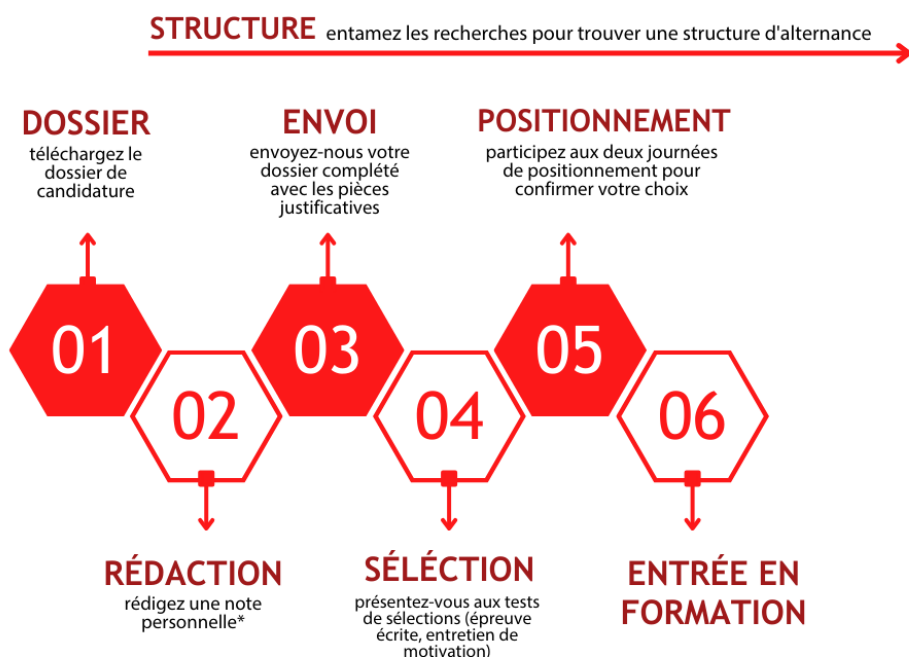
STRUCTURE entamez les recherches pour trouver une structure d'alternance

DOSSIER
téléchargez le dossier de candidature

ENVOI
envoyez-nous votre dossier complété avec les pièces justificatives

POSITIONNEMENT
participez aux deux journées de positionnement pour confirmer votre choix

01

02

03

04

05

06

RÉDACTION
rédigez une note personnelle*

SÉLECTION
présentez-vous aux tests de sélections (épreuve écrite, entretien de motivation)

ENTRÉE EN FORMATION